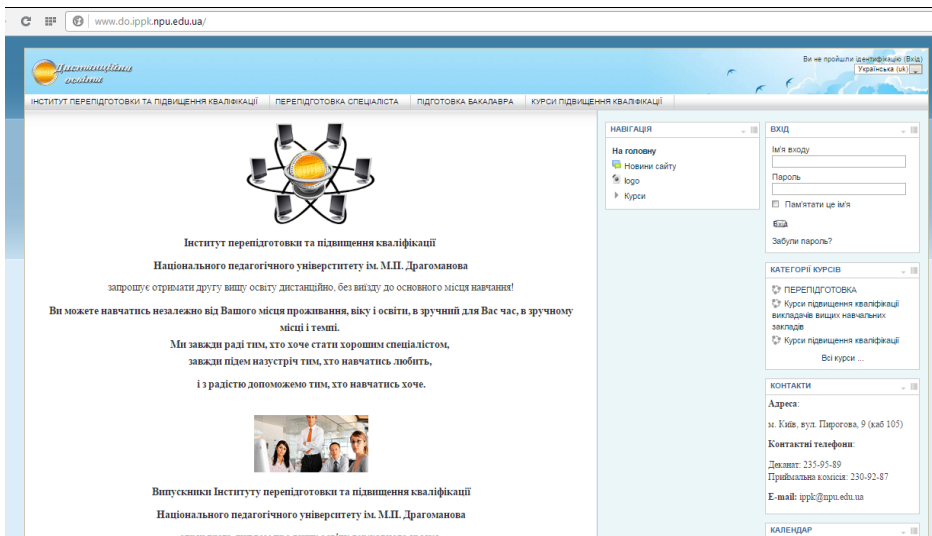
www.do.ippk.npu.edu.ua/

Дистанційна освіта

Ви не пройшли ідентифікацію (Вхід)
Українська (uk)

ІНСТИТУТ ПЕРЕПІДГОТОВКИ ТА ПІДВИЩЕННЯ КВАЛІФІКАЦІЇ | ПЕРЕПІДГОТОВКА СПЕЦІАЛІСТА | ПІДГОТОВКА БАКАЛАВРА | КУРСИ ПІДВИЩЕННЯ КВАЛІФІКАЦІЇ

Інститут перепідготовки та підвищення кваліфікації

Національного педагогічного університету ім. М.П. Драгоманова

запрошує отримати другу вищу освіту дистанційно, без виїзду до основного місця навчання!

Ви можете навчатись незалежно від Вашого місця проживання, віку і освіти, в зручний для Вас час, в зручному місці і темпі.

Ми завжди раді тим, хто хоче стати хорошим спеціалістом, завжди підем назустріч тим, хто навчатись любить,

і з радістю допоможемо тим, хто навчатись хоче.

Випускники Інституту перепідготовки та підвищення кваліфікації

Національного педагогічного університету ім. М.П. Драгоманова

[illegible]

НАВІГАЦІЯ
На головну
Новини сайту
logo
Курси

ВХІД
Ім'я входу
Пароль
Пам'ятати це ім'я
Вхід
Забули пароль?

КАТЕГОРІЇ КУРСІВ
ПЕРЕПІДГОТОВКА
Курси підвищення кваліфікації викладачів вищих навчальних закладів
Курси підвищення кваліфікації
Всі курси ...

КОНТАКТИ
Адреса:
м. Київ, вул. Пирогова, 9 (каб 105)
Контактні телефони:
Деканат: 235-95-89
Приймальна комісія: 230-92-87
E-mail: ippk@npu.edu.ua

КАЛЕНДАР